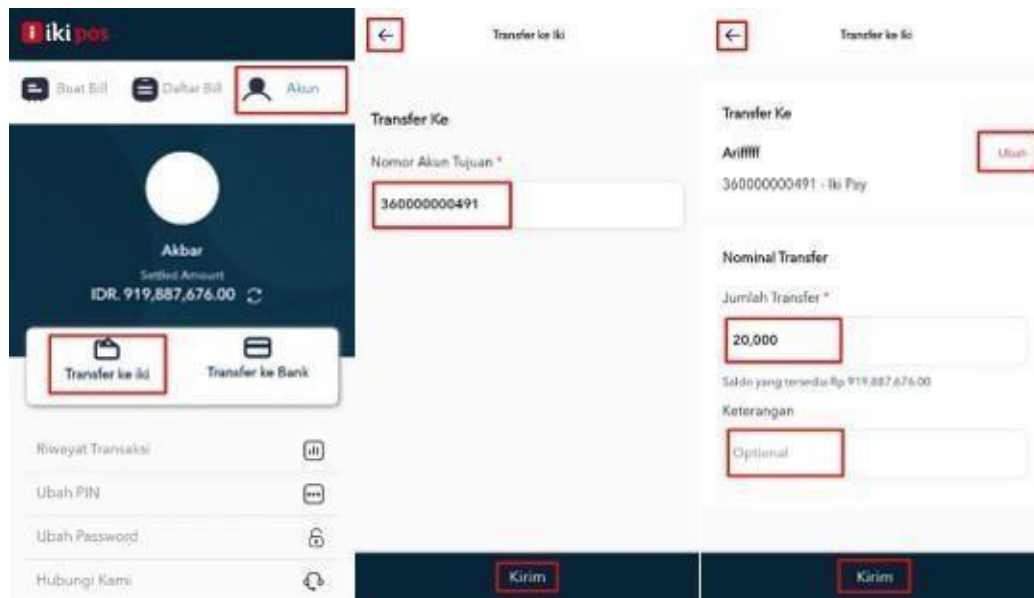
iki pos

Buat Bill
Daftar Bill
Akun

Akbar
Settled Amount
IDR. 919,887,676.00

Transfer ke iki
Transfer ke Bank

Riwayat Transaksi
Ubah PIN
Ubah Password
Hubungi Kami

←
Transfer ke iki

Transfer Ke
Nomor Akun Tujuan *
360000000491

Kirim

←
Transfer ke iki

Transfer Ke
Ariffff
Ubah
360000000491 - Iki Pay

Nominal Transfer
Jumlah Transfer *
20,000
Saldo yang tersedia Rp 919,887,676.00
Keterangan
Optional

Kirim